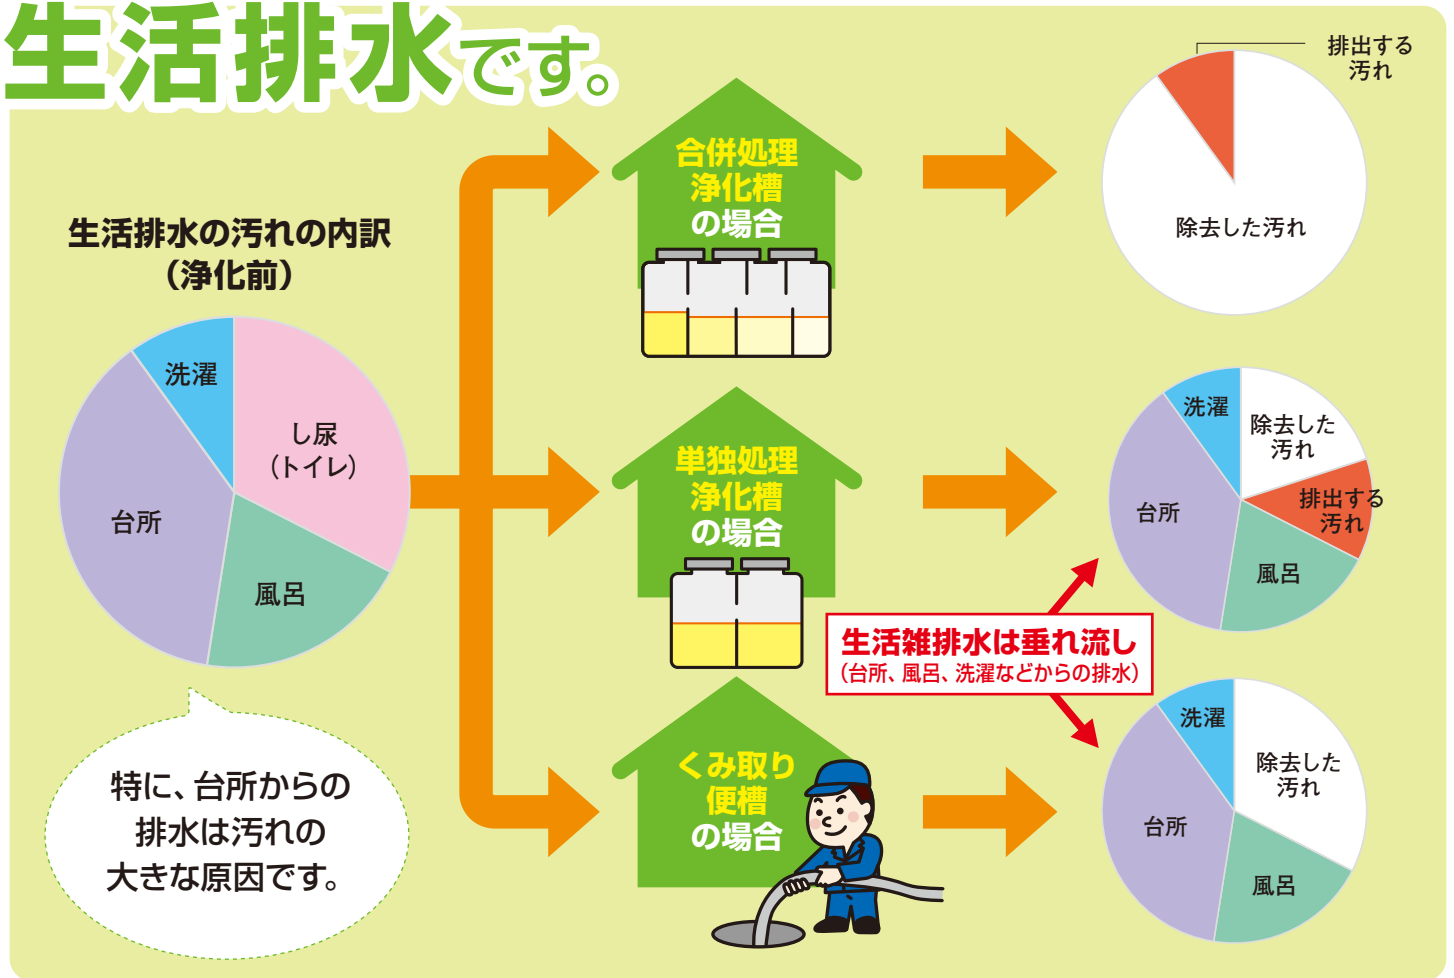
生活排水です。

生活排水の汚れの内訳
（浄化前）

洗濯
し尿
（トイレ）
台所
風呂

特に、台所からの
排水は汚れの
大きな原因です。

合併処理
浄化槽
の場合

単独処理
浄化槽
の場合

くみ取り
便槽
の場合

排出する
汚れ
除去した汚れ

洗濯
除去した
汚れ
排出する
汚れ
台所
風呂

生活雑排水は垂れ流し
（台所、風呂、洗濯などからの排水）

洗濯
除去した
汚れ
台所
風呂